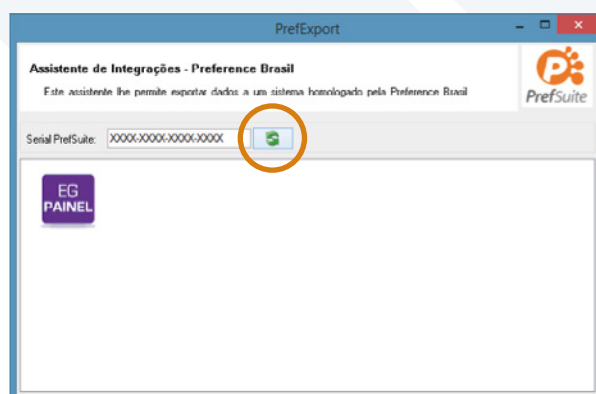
PrefExport

Assistente de Integrações - Preference Brasil

Este assistente lhe permite exportar dados a um sistema homologado pela Preference Brasil

PrefSuite

Serial PrefSuite: XXXX-XXXX-XXXX-XXXX

EG
PAINEL